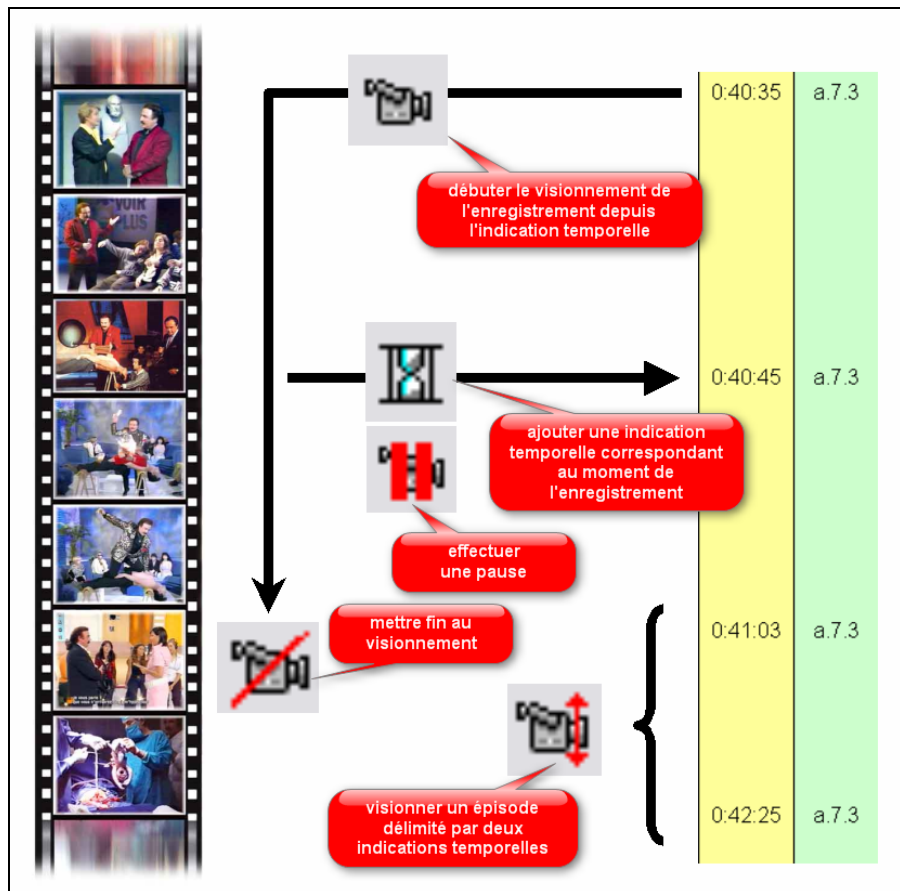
débuter le visionnement de l'enregistrement depuis l'indication temporelle

ajouter une indication temporelle correspondant au moment de l'enregistrement

effectuer une pause

mettre fin au visionnement

visionner un épisode délimité par deux indications temporelles

| | |
|---|---|
| 0:40:35 | a.7.3 |
| 0:40:45 | a.7.3 |
| 0:41:03 | a.7.3 |
| 0:42:25 | a.7.3 |